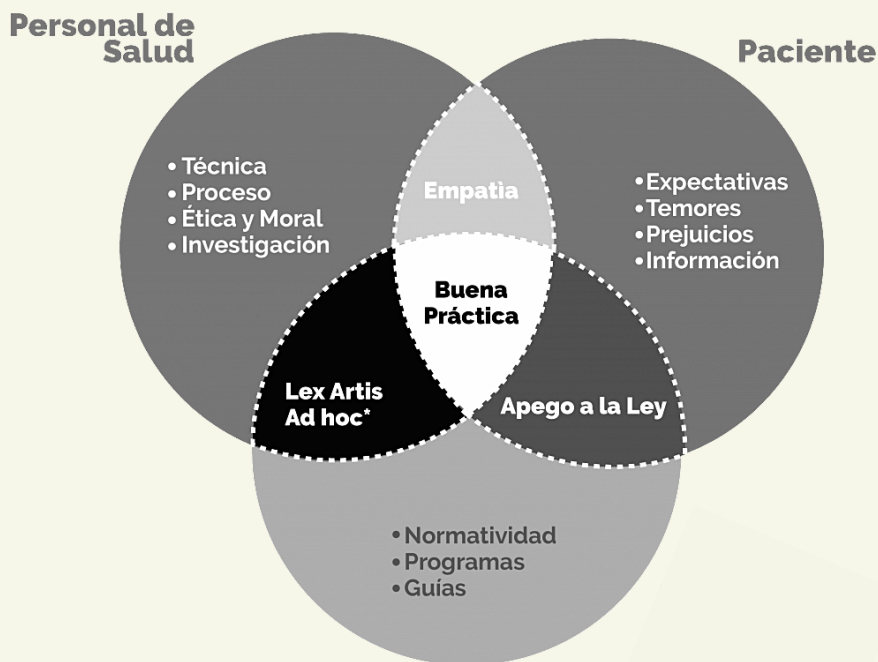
Personal de Salud

Paciente

• Técnica
• Proceso
• Ética y Moral
• Investigación

Empatia

• Expectativas
• Temores
• Prejuicios
• Información

Buena Práctica

Lex Artis Ad hoc*

Apego a la Ley

• Normatividad
• Programas
• Guías